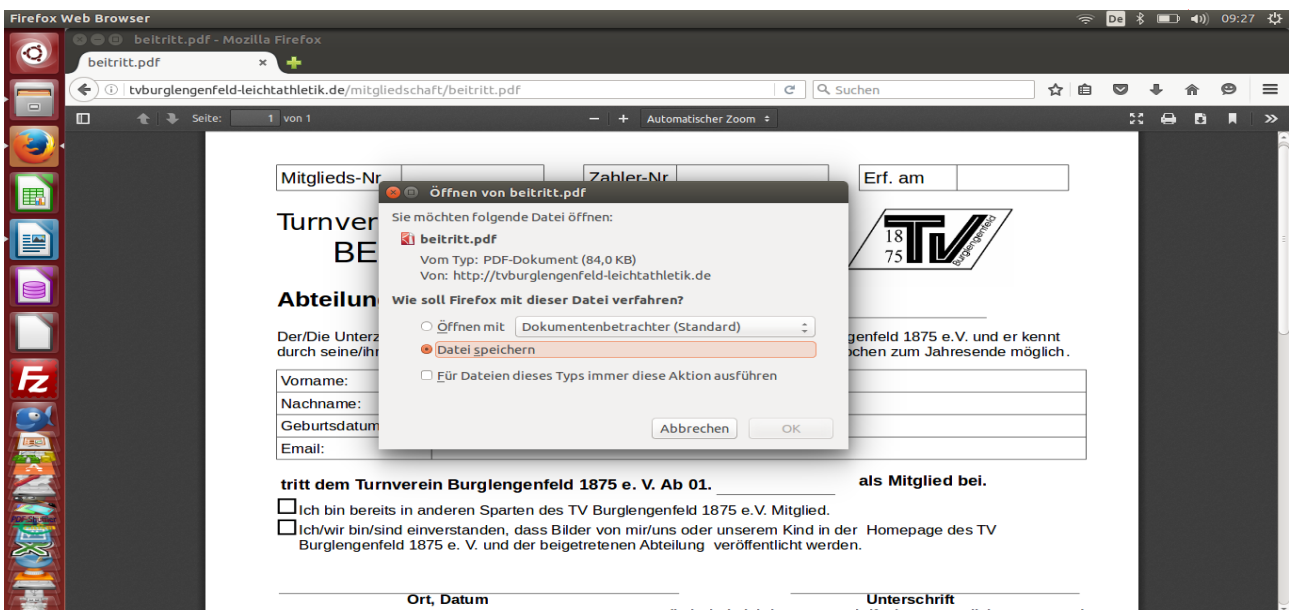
Firefox Web Browser

De 09:27

beitritt.pdf - Mozilla Firefox

beitritt.pdf ×

tvburglengenfeld-leichtathletik.de/mitgliedschaft/beitritt.pdf

Suchen

Seite: 1 von 1

Automatischer Zoom

| Mitglieds-Nr. | | Zahler-Nr. | | Erf. am | |
|---|---|---|---|---|---|

Turnver

BE

18 75 TV Burglengenfeld

Abteilun

Der/Die Unterz genfeld 1875 e.V. und er kennt durch seine/ihr ochen zum Jahresende möglich.

| Vorname: | |
|---|---|
| Nachname: | |
| Geburtsdatum | |
| Email: | |

tritt dem Turnverein Burglengenfeld 1875 e. V. Ab 01. als Mitglied bei.

Ich bin bereits in anderen Sparten des TV Burglengenfeld 1875 e.V. Mitglied.

Ich/wir bin/sind einverstanden, dass Bilder von mir/uns oder unserem Kind in der Homepage des TV Burglengenfeld 1875 e. V. und der beigetretenen Abteilung veröffentlicht werden.

Ort, Datum

Unterschrift

Öffnen von beitritt.pdf

Sie möchten folgende Datei öffnen:

beitritt.pdf

Vom Typ: PDF-Dokument (84,0 KB)

Von: http://tvburglengenfeld-leichtathletik.de

Wie soll Firefox mit dieser Datei verfahren?

Öffnen mit Dokumentenbetrachter (Standard)

Datei speichern

Für Dateien dieses Typs immer diese Aktion ausführen

Abbrechen OK